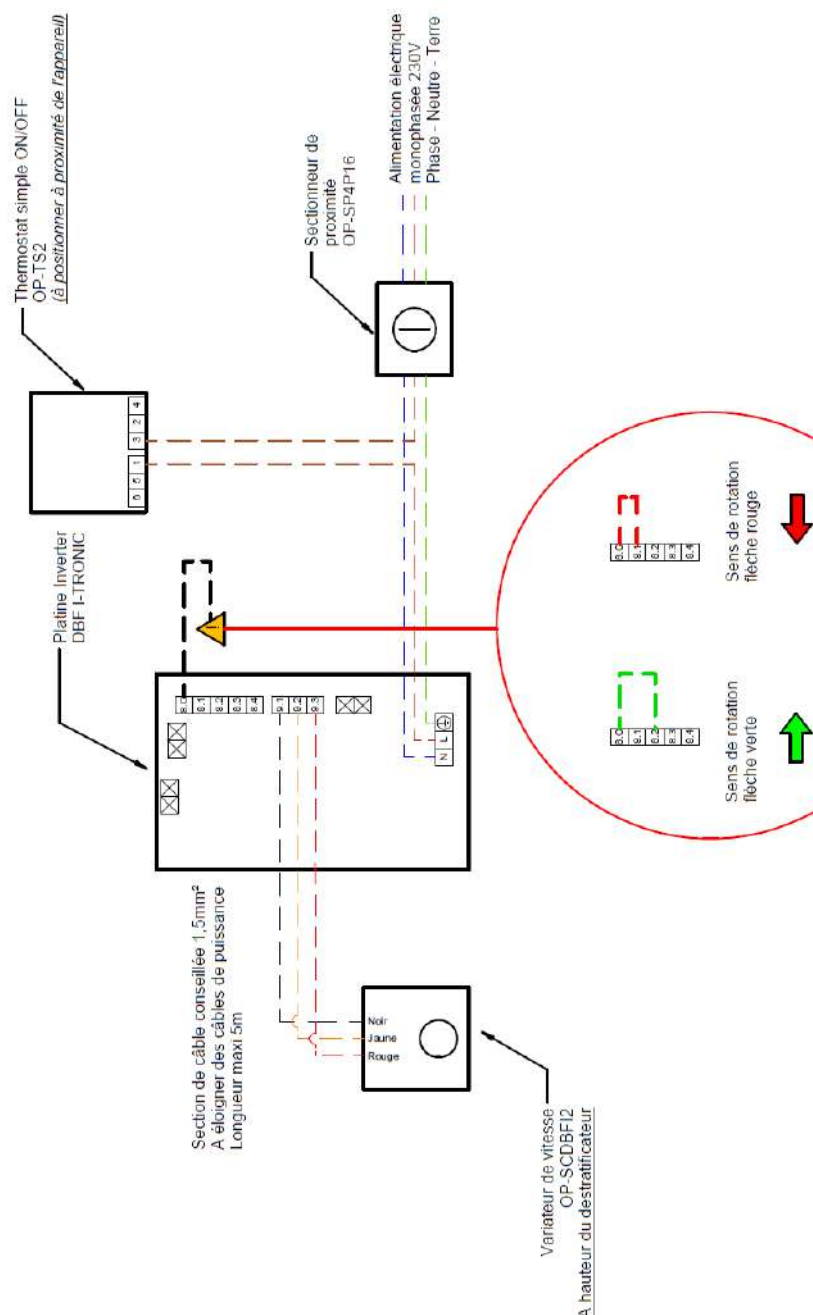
Thermostat simple ON/OFF
OP-TS2
(à positionner à proximité de l'appareil)

Sectionneur de proximité
OP-SP4P16

Alimentation électrique monophasée 230V
Phase - Neutre - Terre

Platine Inverter
DBF I-TRONIC

0 0 1 3 2 4

8.0 8.1 8.2 8.3 8.4

9.1 9.2 9.3

N L

Section de câble conseillée 1,5mm²
A éloigner des câbles de puissance
Longueur maxi 5m

Noir
Jaune
Rouge

Variateur de vitesse
OP-SCDBFI2
A hauteur du destratificateur

8.0 8.1 8.2 8.3 8.4

Sens de rotation flèche verte

8.0 8.1 8.2 8.3 8.4

Sens de rotation flèche rouge